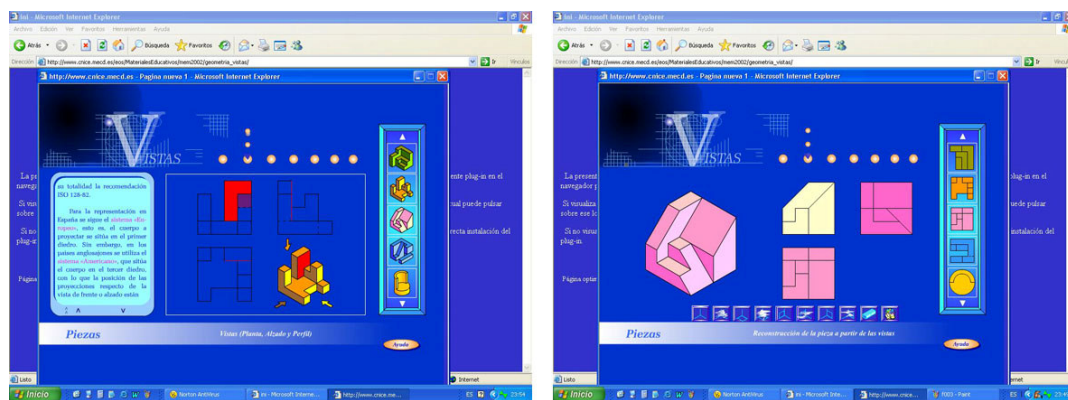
Iol - Microsoft Internet Explorer

Archivo Edición Ver Favoritos Herramientas Ayuda

Atrás Búsqueda Favoritos

Dirección http://www.cnice.mecd.es/eos/MaterialesEducativos/mem2002/geometria_vistas/

Ir Vínculos

http://www.cnice.mecd.es - Pagina nuevo 1 - Microsoft Internet Explorer

VISTAS

La present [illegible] ente plug-in en el navegador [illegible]

Si visua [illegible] ual puede pulsar sobre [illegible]

Si no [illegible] recta instalación del plug-in

Página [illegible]

su totalidad la recomendación ISO 128-82.

Para la representación en España se sigue el sistema «Europeo», esto es, el cuerpo a proyectar se sitúa en el primer diedro. Sin embargo, en los países anglosajones se utiliza el sistema «Americano», que sitúa el cuerpo en el tercer diedro, con lo que la posición de las proyecciones respecto de la vista de frente o alzado están

Piezas

Vistas (Planta, Alzado y Perfil)

Ayuda

Listo

Internet

Inicio

Norton AntiVirus

iol - Microsoft Interne...

http://www.cnice.me...

23:54

Iol - Microsoft Internet Explorer

Archivo Edición Ver Favoritos Herramientas Ayuda

Atrás Búsqueda Favoritos

Dirección http://www.cnice.mecd.es/eos/MaterialesEducativos/mem2002/geometria_vistas/

Ir Vínculos

http://www.cnice.mecd.es - Pagina nuevo 1 - Microsoft Internet Explorer

VISTAS

La present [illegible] plug-in en el navegador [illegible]

Si visualiza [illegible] uede pulsar sobre este lo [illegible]

Si no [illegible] instalación del plug-in

Página optim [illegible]

Piezas

Reconstrucción de la pieza a partir de las vistas

Ayuda

Listo

Internet

Inicio

Norton AntiVirus

iol - Microsoft Inte...

http://www.cnice...

F003 - Paint

23:4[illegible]